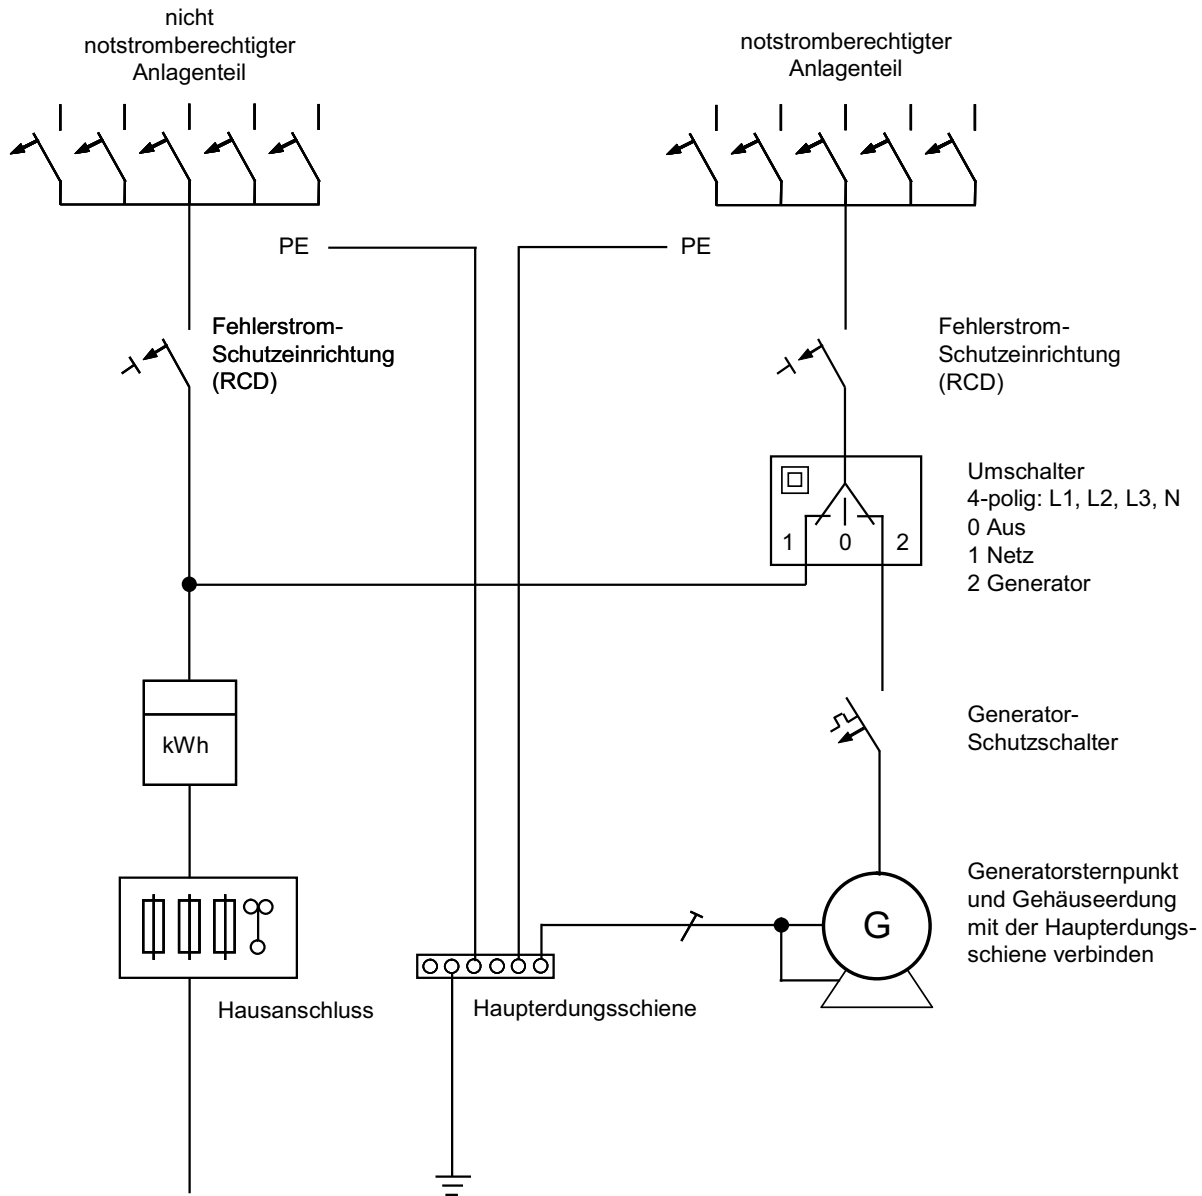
nicht notstromberechtigter Anlagenteil

notstromberechtigter Anlagenteil

PE

PE

Fehlerstrom-Schutzeinrichtung (RCD)

Fehlerstrom-Schutzeinrichtung (RCD)

Umschalter
4-polig: L1, L2, L3, N
0 Aus
1 Netz
2 Generator

1 0 2

kWh

Generator-Schutzschalter

Generatorsternpunkt und Gehäuseerdung mit der Haupterdungsschiene verbinden

G

Hausanschluss

Haupterdungsschiene